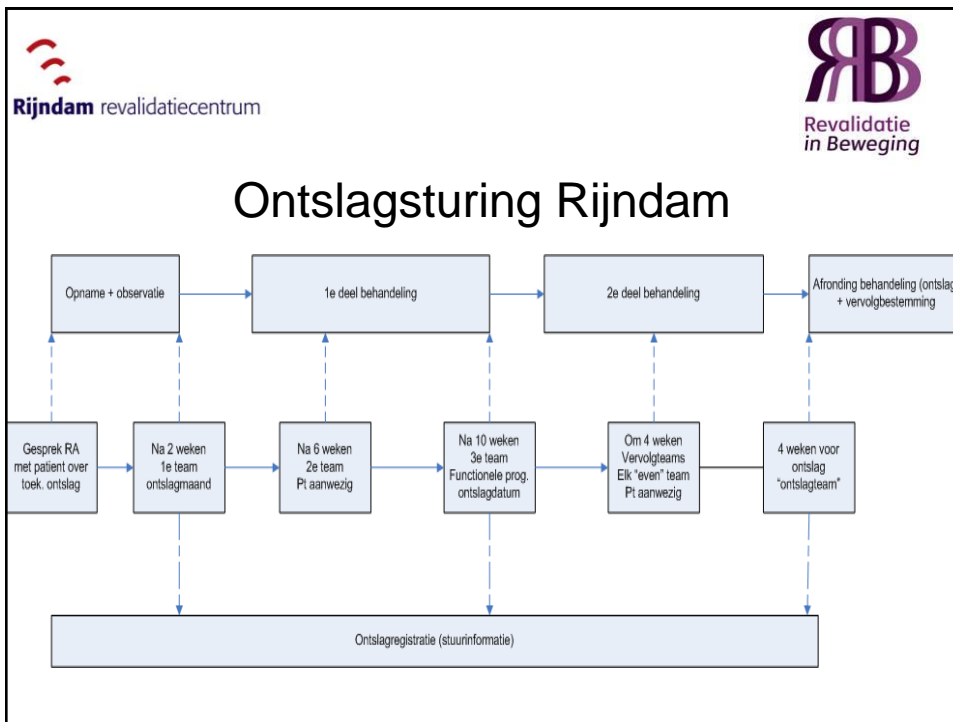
Rijndam revalidatiecentrum

RB

Revalidatie in Beweging

Ontslagsturing Rijndam

Opname + observatie

1e deel behandeling

2e deel behandeling

Afronding behandeling (ontslag + vervolgbestemming

Gesprek RA met patient over toek. ontslag

Na 2 weken 1e team ontslagmaand

Na 6 weken 2e team Pt aanwezig

Na 10 weken 3e team Functionele prog. ontslagdatum

Om 4 weken Vervolgteams Elk "even" team Pt aanwezig

4 weken voor ontslag "ontslagteam"

Ontslagregistratie (stuurinformatie)